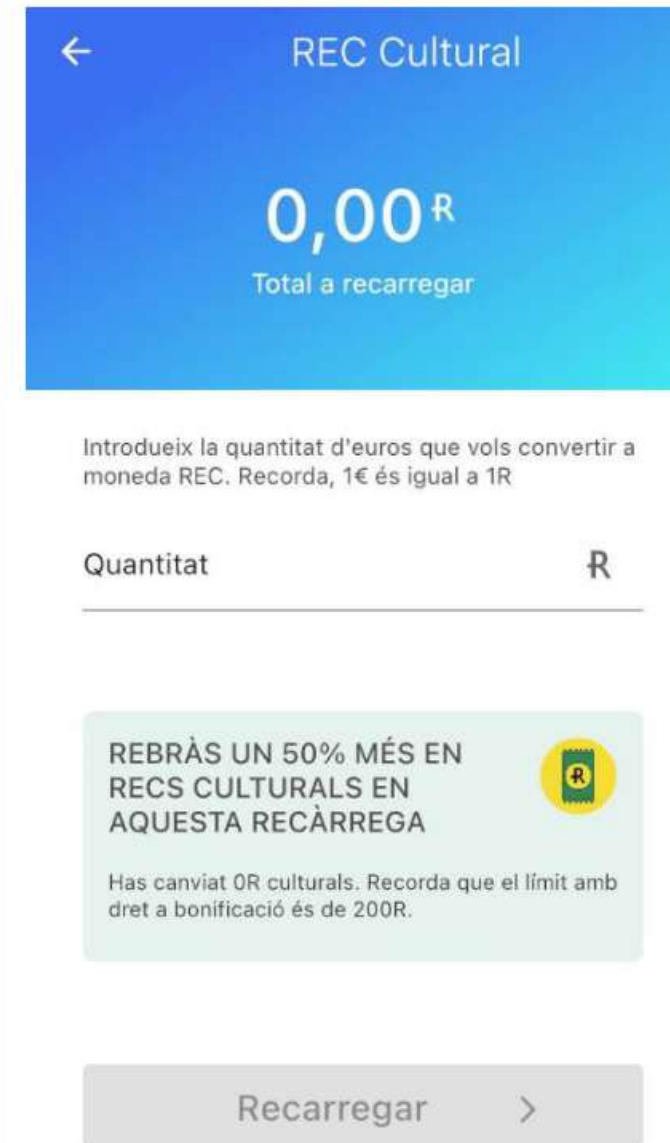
←

REC Cultural

0,00R

Total a recarregar

Introdueix la quantitat d'euros que vols convertir a moneda REC. Recorda, 1€ és igual a 1R

Quantitat R

REBRÀS UN 50% MÉS EN RECS CULTURALS EN AQUESTA RECÀRREGA

R

Has canviat 0R culturals. Recorda que el límit amb dret a bonificació és de 200R.

Recarregar >